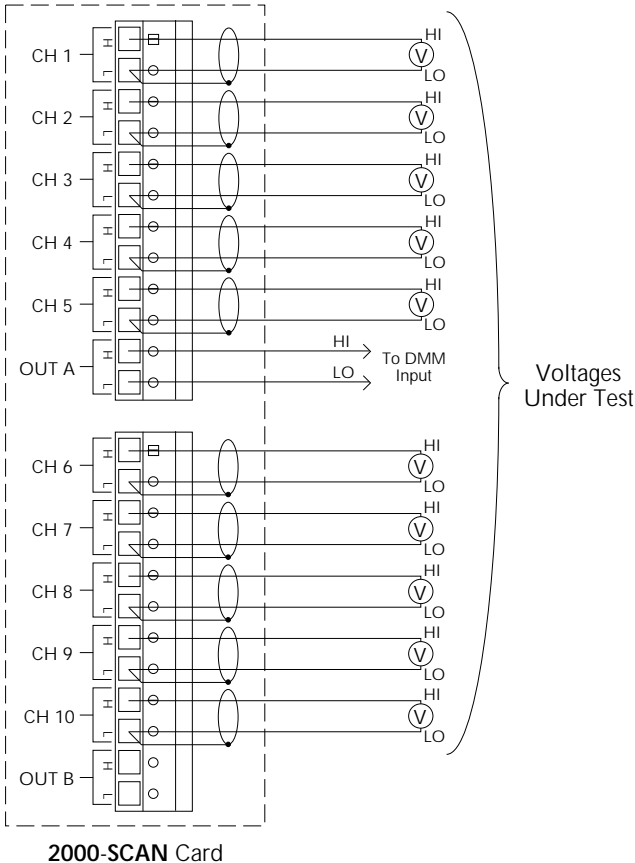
CH 1
H
L
HI
V
LO
CH 2
H
L
HI
V
LO
CH 3
H
L
HI
V
LO
CH 4
H
L
HI
V
LO
CH 5
H
L
HI
V
LO
OUT A
H
L
HI
LO
To DMM Input
Voltages Under Test
CH 6
H
L
HI
V
LO
CH 7
H
L
HI
V
LO
CH 8
H
L
HI
V
LO
CH 9
H
L
HI
V
LO
CH 10
H
L
HI
V
LO
OUT B
H
L

2000-SCAN Card